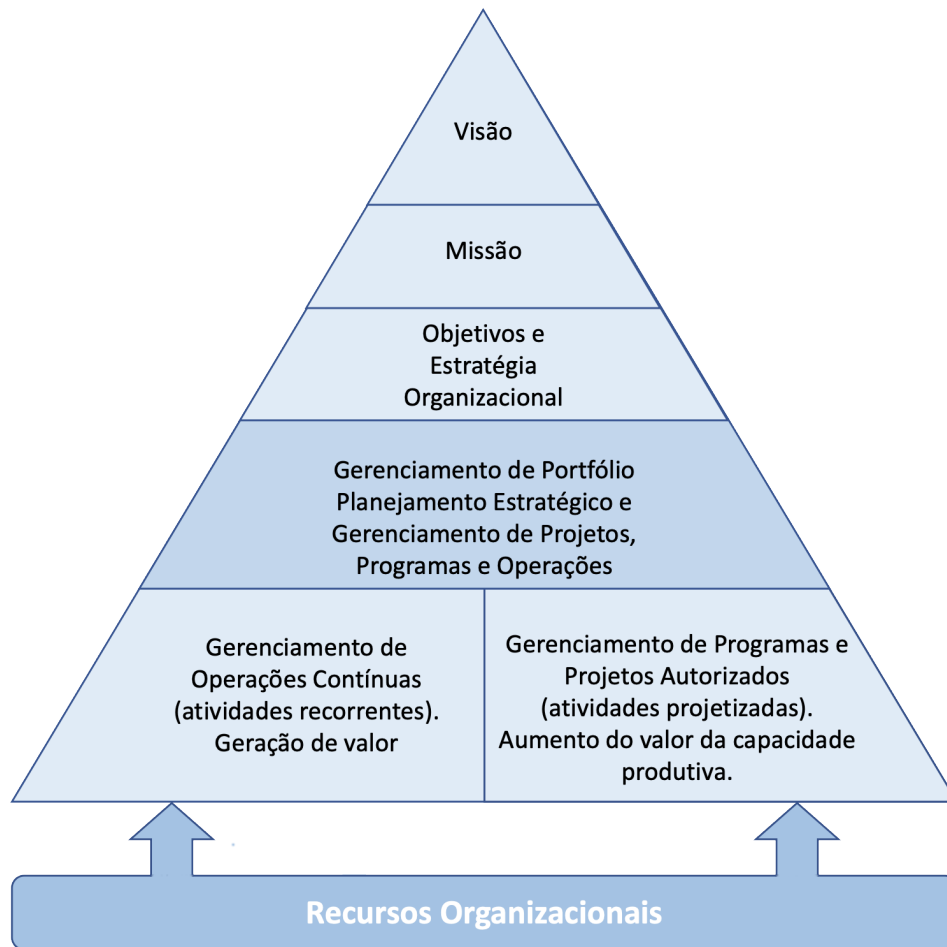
Visão

Missão

Objetivos e Estratégia Organizacional

Gerenciamento de Portfólio Planejamento Estratégico e Gerenciamento de Projetos, Programas e Operações

Gerenciamento de Operações Contínuas (atividades recorrentes). Geração de valor

Gerenciamento de Programas e Projetos Autorizados (atividades projetizadas). Aumento do valor da capacidade produtiva.

Recursos Organizacionais